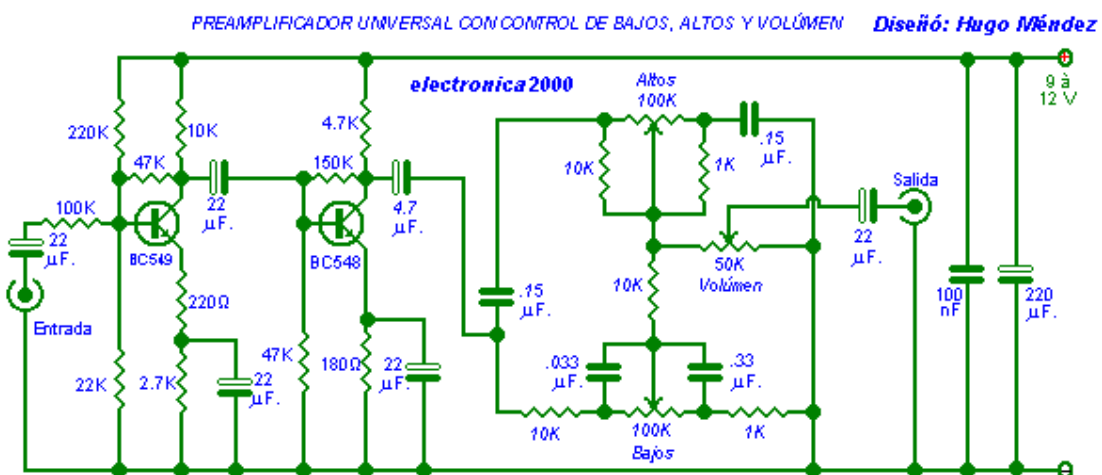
PREAMPLIFICADOR UNIVERSAL CON CONTROL DE BAJOS, ALTOS Y VOLÚMEN

Diseñó: Hugo Méndez

electronica2000

9 à 12 V

220K
10K
47K
22 µF.
100K
22 µF.
BC549
Entrada
220Ω
22K
2.7K
22 µF.
4.7K
150K
4.7 µF.
BC548
47K
180Ω
22 µF.
.15 µF.
Altos
100K
.15 µF.
10K
1K
10K
50K
Volúmen
22 µF.
Salida
.033 µF.
.33 µF.
10K
100K
Bajos
1K
100 nF
220 µF.